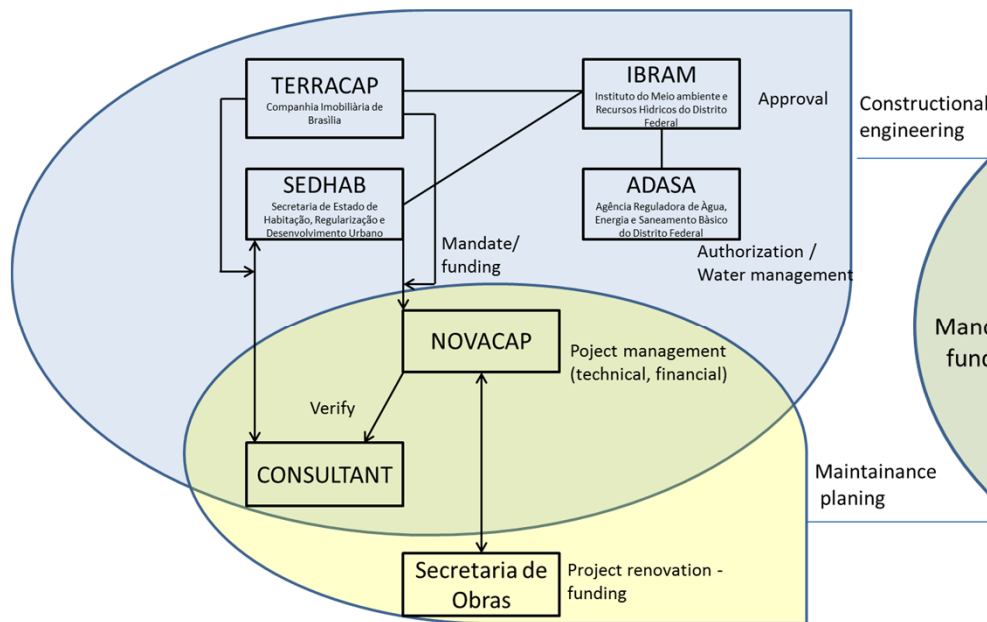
TERRACAP
Companhia Imobiliària de Brasília

IBRAM
Instituto do Meio ambiente e Recursos Hídricos do Distrito Federal

Approval

Constructional engineering

SEDHAB
Secretaria de Estado de Habitação, Regularização e Desenvolvimento Urbano

ADASA
Agência Reguladora de Àgua, Energia e Saneamento Bàsico do Distrito Federal

Mandate/ funding

Authorization / Water management

Manc
func

NOVACAP

Poject management (technical, financial)

Verify

CONSULTANT

Maintainance planing

Secretaria de Obras

Project renovation - funding